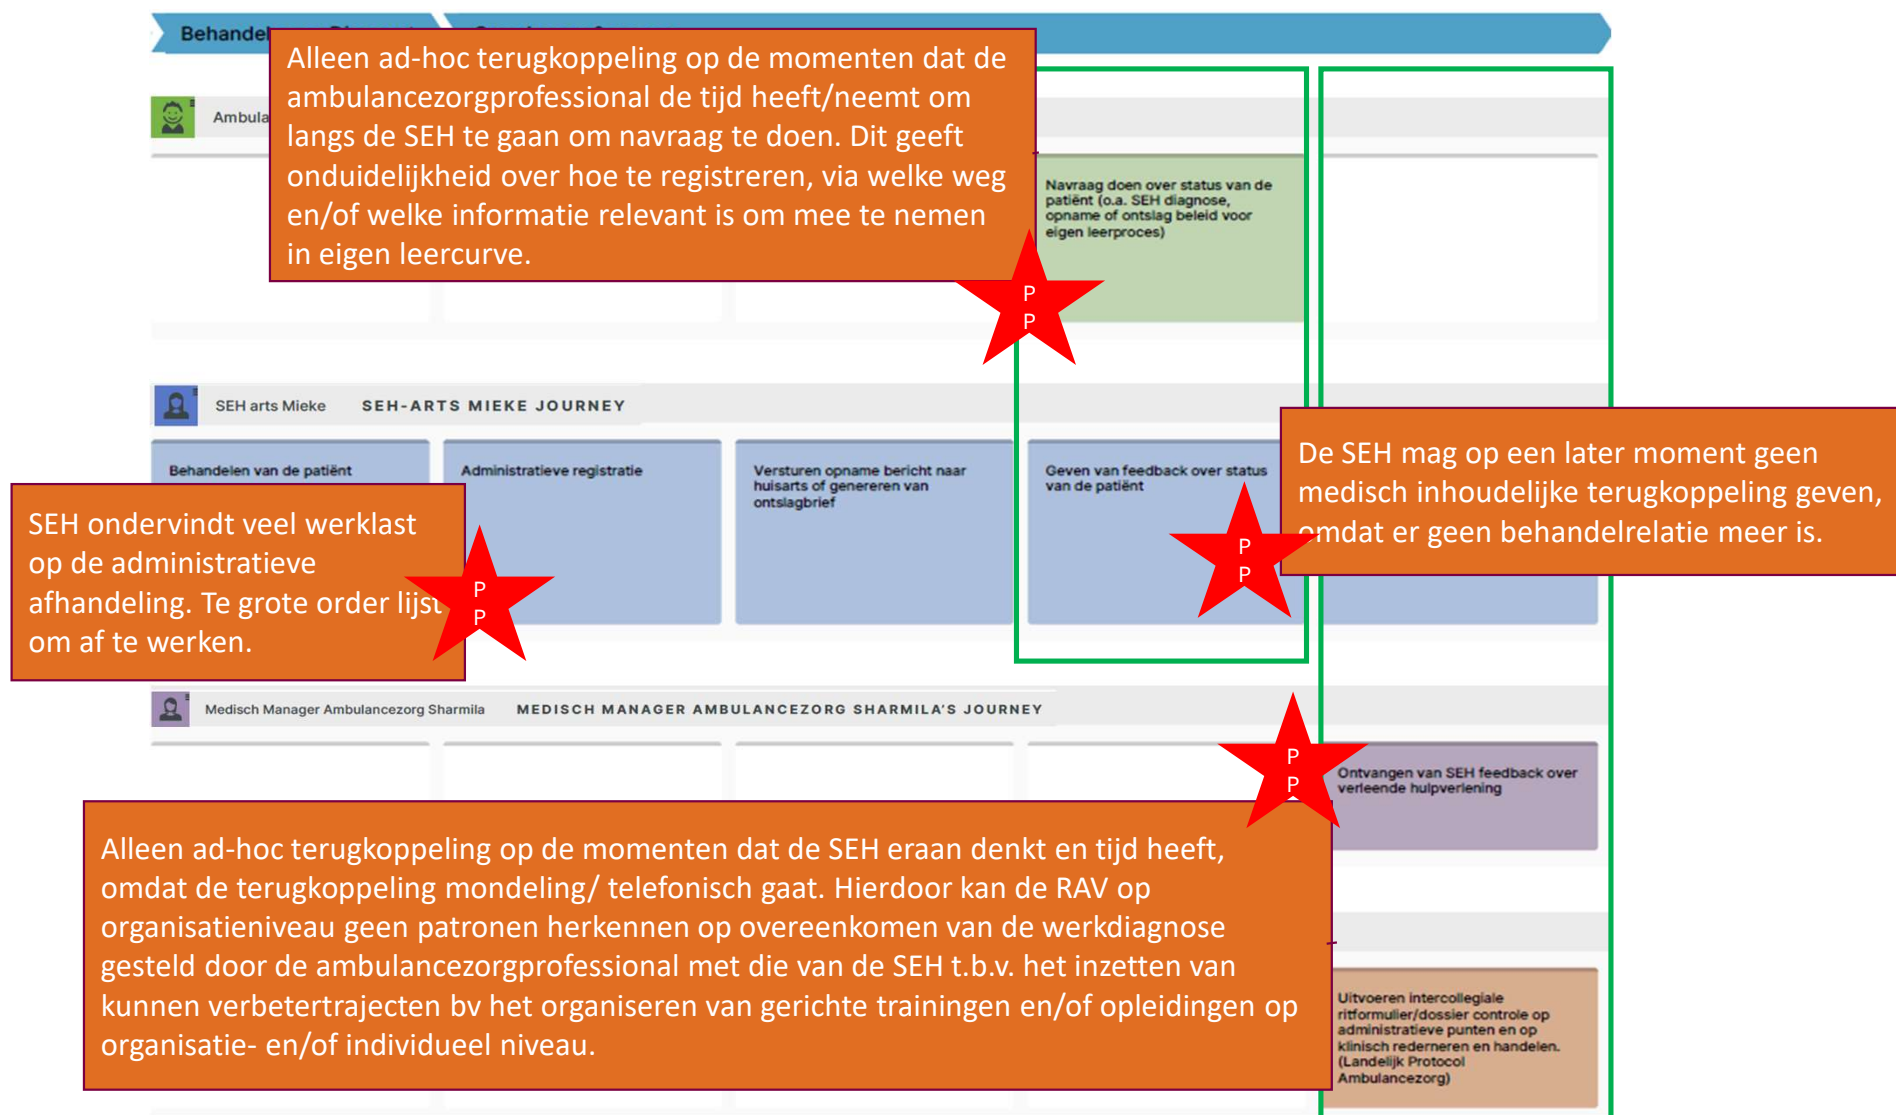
Behande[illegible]

Alleen ad-hoc terugkoppeling op de momenten dat de ambulancezorgprofessional de tijd heeft/neemt om langs de SEH te gaan om navraag te doen. Dit geeft onduidelijkheid over hoe te registreren, via welke weg en/of welke informatie relevant is om mee te nemen in eigen leercurve.

Ambula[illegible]

Navraag doen over status van de patiënt (o.a. SEH diagnose, opname of ontslag beleid voor eigen leerproces)

P
P

SEH arts Mieke SEH-ARTS MIEKE JOURNEY

Behandelen van de patiënt

Administratieve registratie

Versturen opname bericht naar huisarts of genereren van ontslagbrief

Geven van feedback over status van de patiënt

SEH ondervindt veel werklast op de administratieve afhandeling. Te grote order lijst om af te werken.

P
P

P
P

De SEH mag op een later moment geen medisch inhoudelijke terugkoppeling geven, omdat er geen behandelrelatie meer is.

Medisch Manager Ambulancezorg Sharmila MEDISCH MANAGER AMBULANCEZORG SHARMILA'S JOURNEY

P
P

Ontvangen van SEH feedback over verleende hulpverlening

Alleen ad-hoc terugkoppeling op de momenten dat de SEH eraan denkt en tijd heeft, omdat de terugkoppeling mondeling/ telefonisch gaat. Hierdoor kan de RAV op organisatieniveau geen patronen herkennen op overeenkomen van de werkdiagnose gesteld door de ambulancezorgprofessional met die van de SEH t.b.v. het inzetten van kunnen verbetertrajecten bv het organiseren van gerichte trainingen en/of opleidingen op organisatie- en/of individueel niveau.

Uitvoeren intercollegiale ritformulier/dossier controle op administratieve punten en op klinisch redeneren en handelen. (Landelijk Protocol Ambulancezorg)